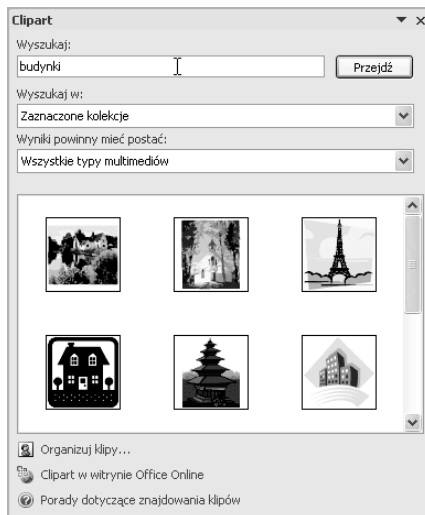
Clipart

Wyszukaj:

budynki

Przejdź

Wyszukaj w:

Zaznaczone kolekcje

Wyniki powinny mieć postać:

Wszystkie typy multimediów

Organizuj klipy...

Clipart w witrynie Office Online

Porady dotyczące znajdowania klipów